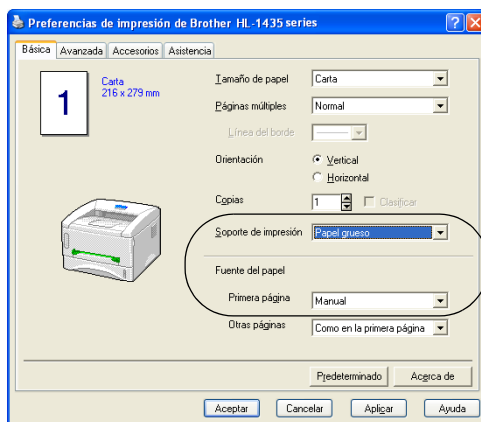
Preferencias de impresión de Brother HL-1435 series

?
X

Básica
Avanzada
Accesorios
Asistencia

1
Carta
216 x 279 mm

Tamaño de papel
Carta

Páginas múltiples
Normal

Línea del borde

Orientación
Vertical
Horizontal

Copias
1
Clasificar

Soporte de impresión
Papel grueso

Fuente del papel

Primera página
Manual

Otras páginas
Como en la primera página

Predeterminado
Acerca de

Aceptar
Cancelar
Aplicar
Ayuda